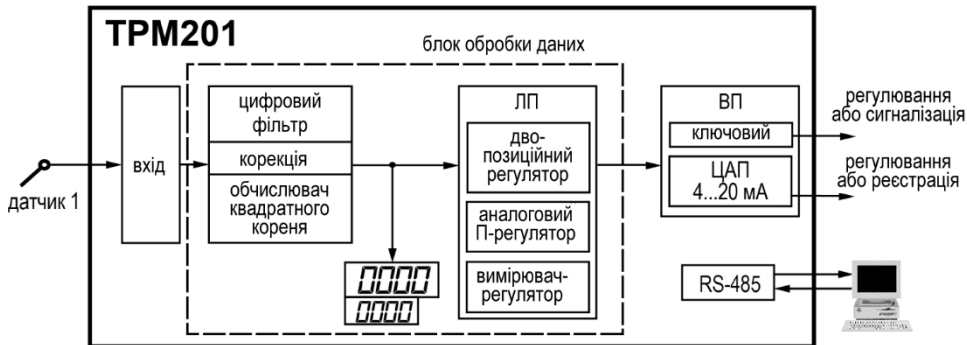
ТРМ201

блок обробки даних

датчик 1

вхід

цифровий фільтр

корекція

обчислювач квадратного кореня

0000
0000

ЛП

дво-позиційний регулятор

аналоговий П-регулятор

вимірювач-регулятор

ВП

ключовий

ЦАП 4...20 мА

регулювання або сигналізація

регулювання або реєстрація

RS-485